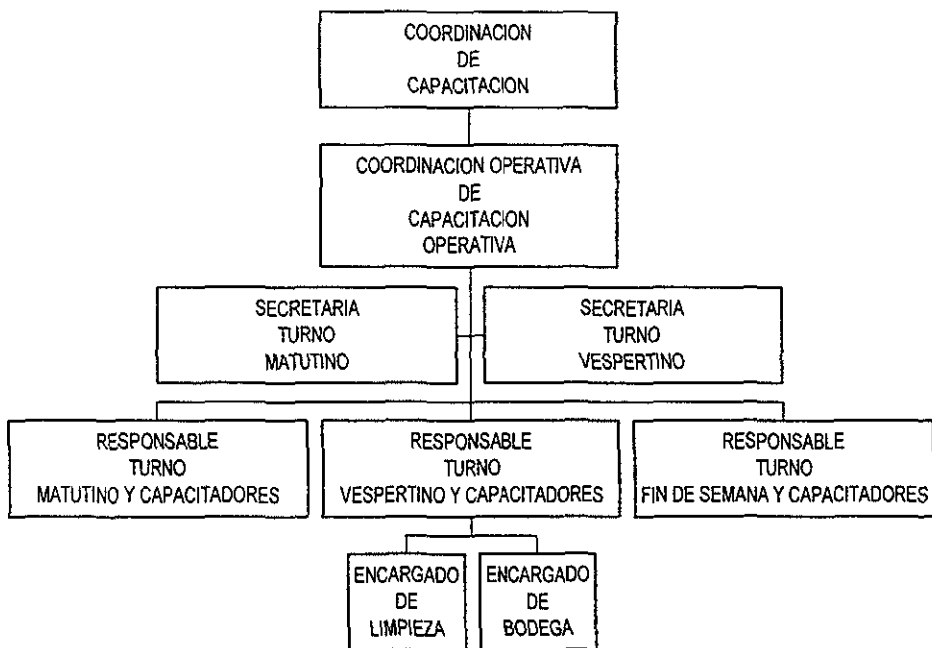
COORDINACION DE CAPACITACION

COORDINACION OPERATIVA DE CAPACITACION OPERATIVA

SECRETARIA TURNO MATUTINO

SECRETARIA TURNO VESPERTINO

RESPONSABLE TURNO MATUTINO Y CAPACITADORES

RESPONSABLE TURNO VESPERTINO Y CAPACITADORES

RESPONSABLE TURNO FIN DE SEMANA Y CAPACITADORES

ENCARGADO DE LIMPIEZA

ENCARGADO DE BODEGA